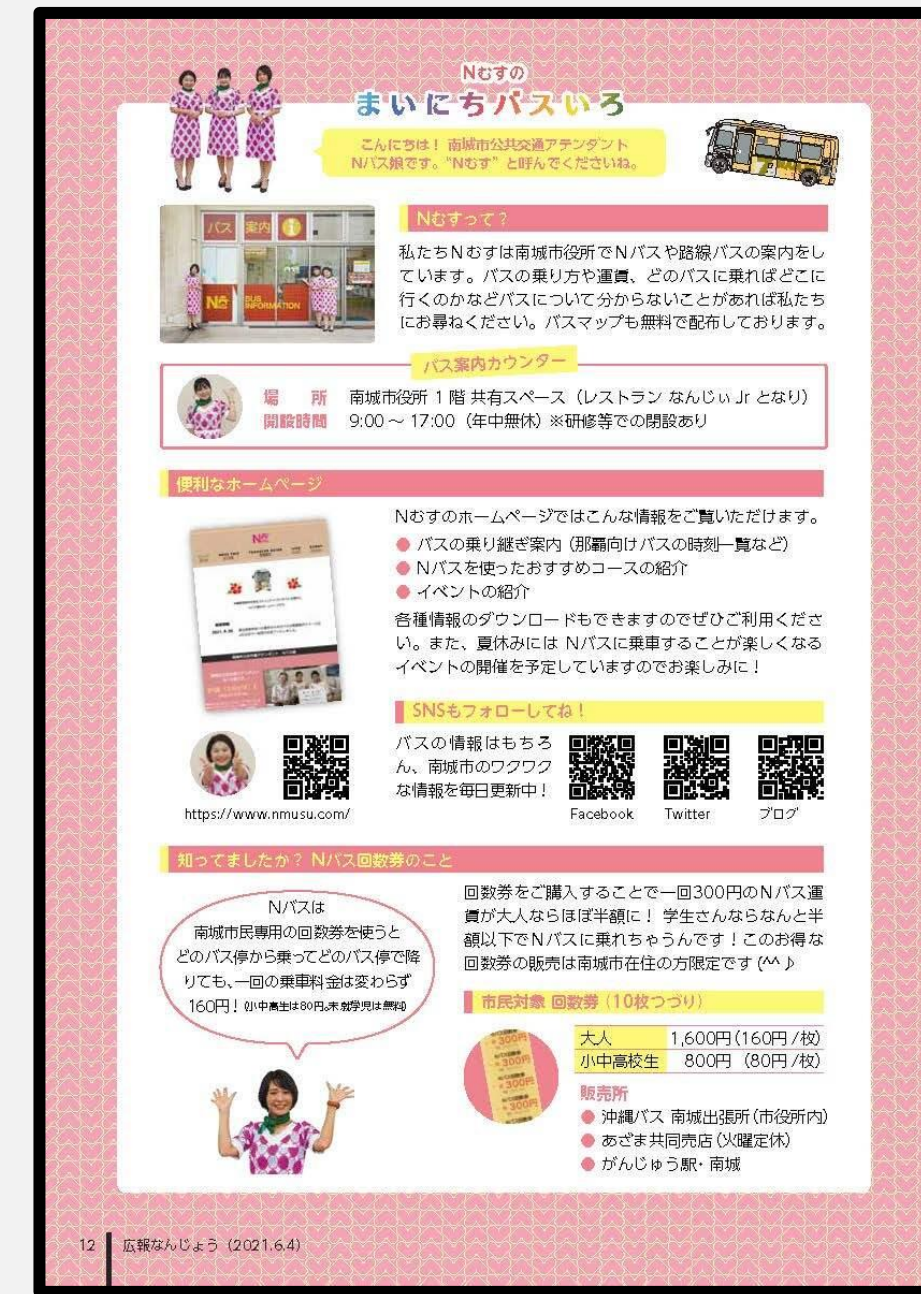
Nむすの
まいにちバスいろ

こんにちは！ 南城市公共交通アテンダント
Nバス娘です。"Nむす" と呼んでくださいね。

バス 案内

N BUS INFORMATION

Nむすって？

私たちNむすは南城市役所でNバスや路線バスの案内をしています。バスの乗り方や運賃、どのバスに乗ればどこに行くのかなどバスについて分からないことがあれば私たちにお尋ねください。バスマップも無料で配布しております。

バス案内カウンター

場　所　南城市役所 1 階 共有スペース（レストラン なんじぃ Jr となり）
開設時間　9:00 ～ 17:00（年中無休）※研修等での閉設あり

便利なホームページ

Nむすのホームページではこんな情報をご覧いただけます。
● バスの乗り継ぎ案内（那覇向けバスの時刻一覧など）
● Nバスを使ったおすすめコースの紹介
● イベントの紹介
各種情報のダウンロードもできますのでぜひご利用ください。また、夏休みには Nバスに乗車することが楽しくなるイベントの開催を予定していますのでお楽しみに！

SNSもフォローしてね！

バスの情報はもちろん、南城市のワクワクな情報を毎日更新中！

https://www.nmusu.com/

Facebook　Twitter　ブログ

知ってましたか？ Nバス回数券のこと

Nバスは
南城市民専用の回数券を使うとどのバス停から乗ってどのバス停で降りても、一回の乗車料金は変わらず160円！（小中高生は80円、未就学児は無料）

回数券をご購入することで一回300円のNバス運賃が大人ならほぼ半額に！ 学生さんならなんと半額以下でNバスに乗れちゃうんです！このお得な回数券の販売は南城市在住の方限定です (^^♪

市民対象 回数券（10枚つづり）

| 大人 | 1,600円（160円 /枚） |
|---|---|
| 小中高校生 | 800円（80円 /枚） |

300
300
300
300

販売所
● 沖縄バス 南城出張所（市役所内）
● あざま共同売店（火曜定休）
● がんじゅう駅・南城

12　広報なんじょう（2021.6.4）